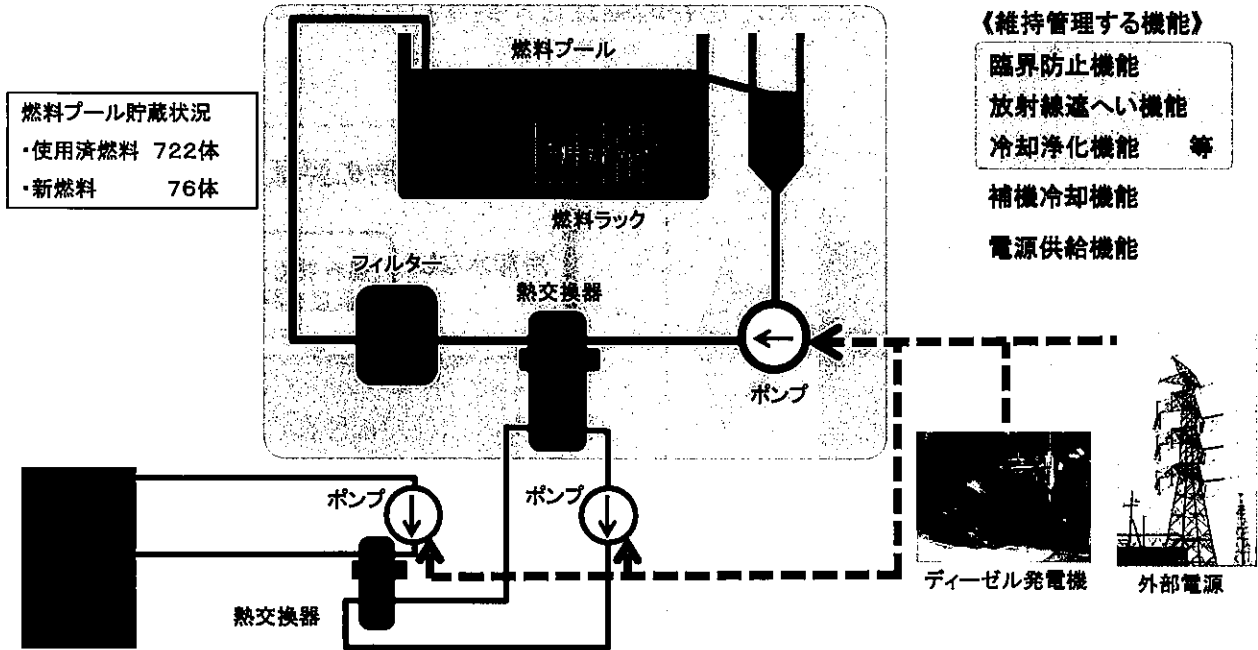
燃料プール貯蔵状況
・使用済燃料 722体
・新燃料 76体

燃料プール

燃料ラック

フィルター

熱交換器

ポンプ

ポンプ

ポンプ

熱交換器

《維持管理する機能》
臨界防止機能
放射線遮へい機能
冷却浄化機能 等

補機冷却機能

電源供給機能

ディーゼル発電機

外部電源